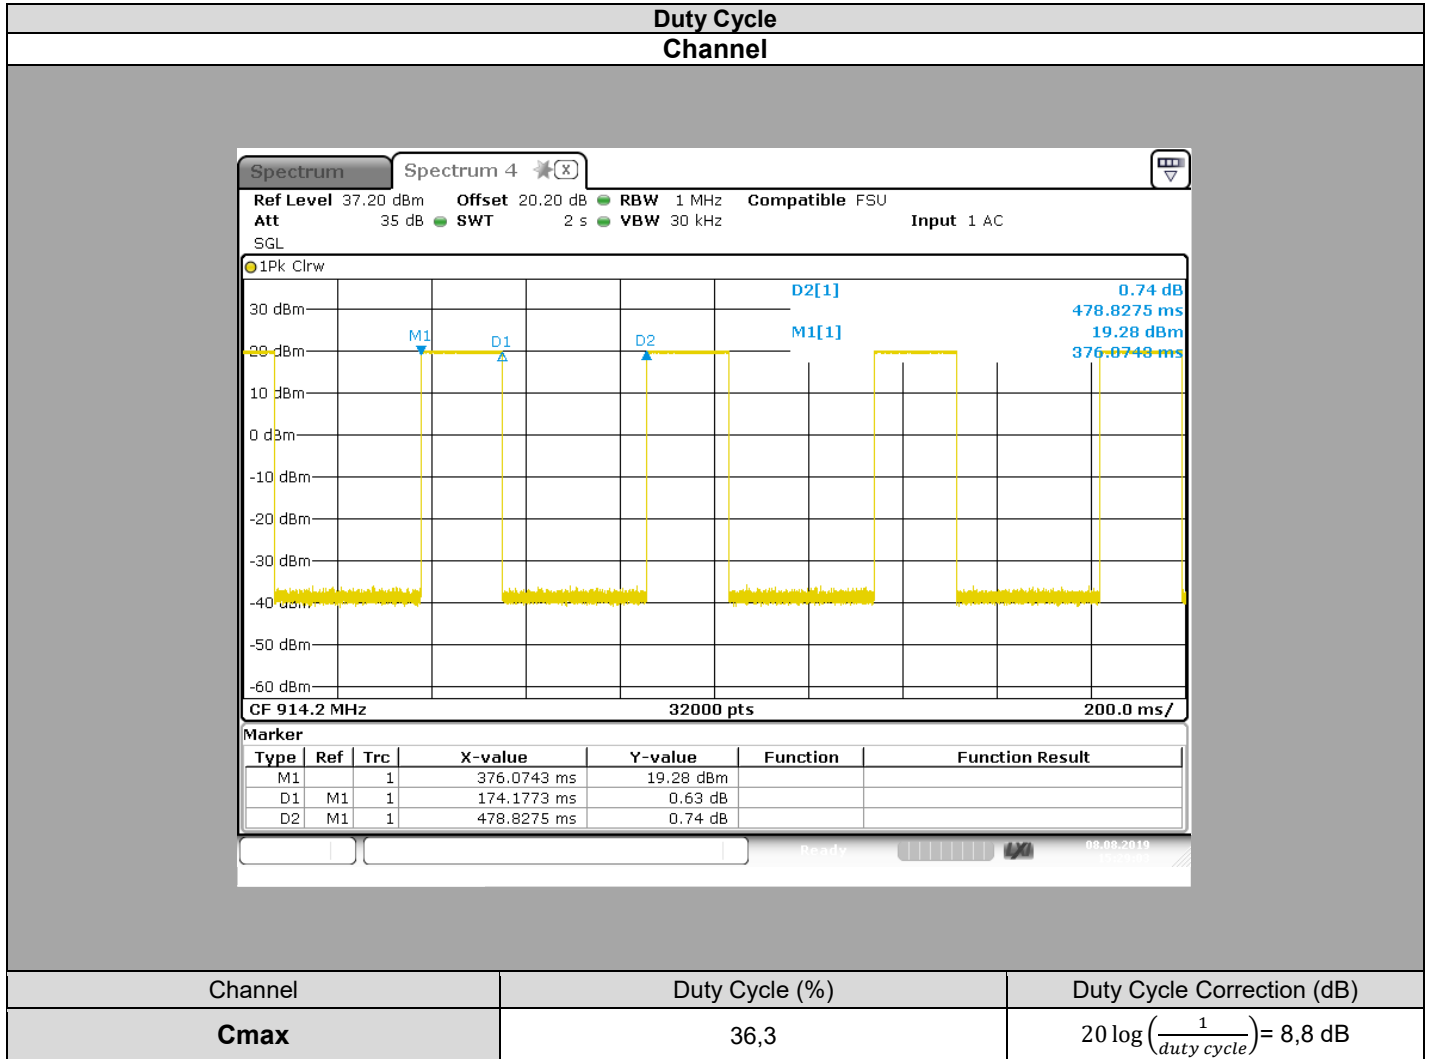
Duty Cycle
Channel

Spectrum
Spectrum 4

Ref Level 37.20 dBm Offset 20.20 dB RBW 1 MHz Compatible FSU
Att 35 dB SWT 2 s VBW 30 kHz Input 1 AC
SGL

1Pk Clrw

D2[1] 0.74 dB
478.8275 ms
M1[1] 19.28 dBm
376.0743 ms

30 dBm
20 dBm
10 dBm
0 dBm
-10 dBm
-20 dBm
-30 dBm
-40 dBm
-50 dBm
-60 dBm

M1
D1
D2

CF 914.2 MHz 32000 pts 200.0 ms/

Marker

| Type | Ref | Trc | X-value | Y-value | Function | Function Result |
|---|---|---|---|---|---|---|
| M1 | | 1 | 376.0743 ms | 19.28 dBm | | |
| D1 | M1 | 1 | 174.1773 ms | 0.63 dB | | |
| D2 | M1 | 1 | 478.8275 ms | 0.74 dB | | |

Ready
08.08.2019

| Channel | Duty Cycle (%) | Duty Cycle Correction (dB) |
|---|---|---|
| Cmax | 36,3 | $20\log\left(\frac{1}{duty\ cycle}\right)$= 8,8 dB |